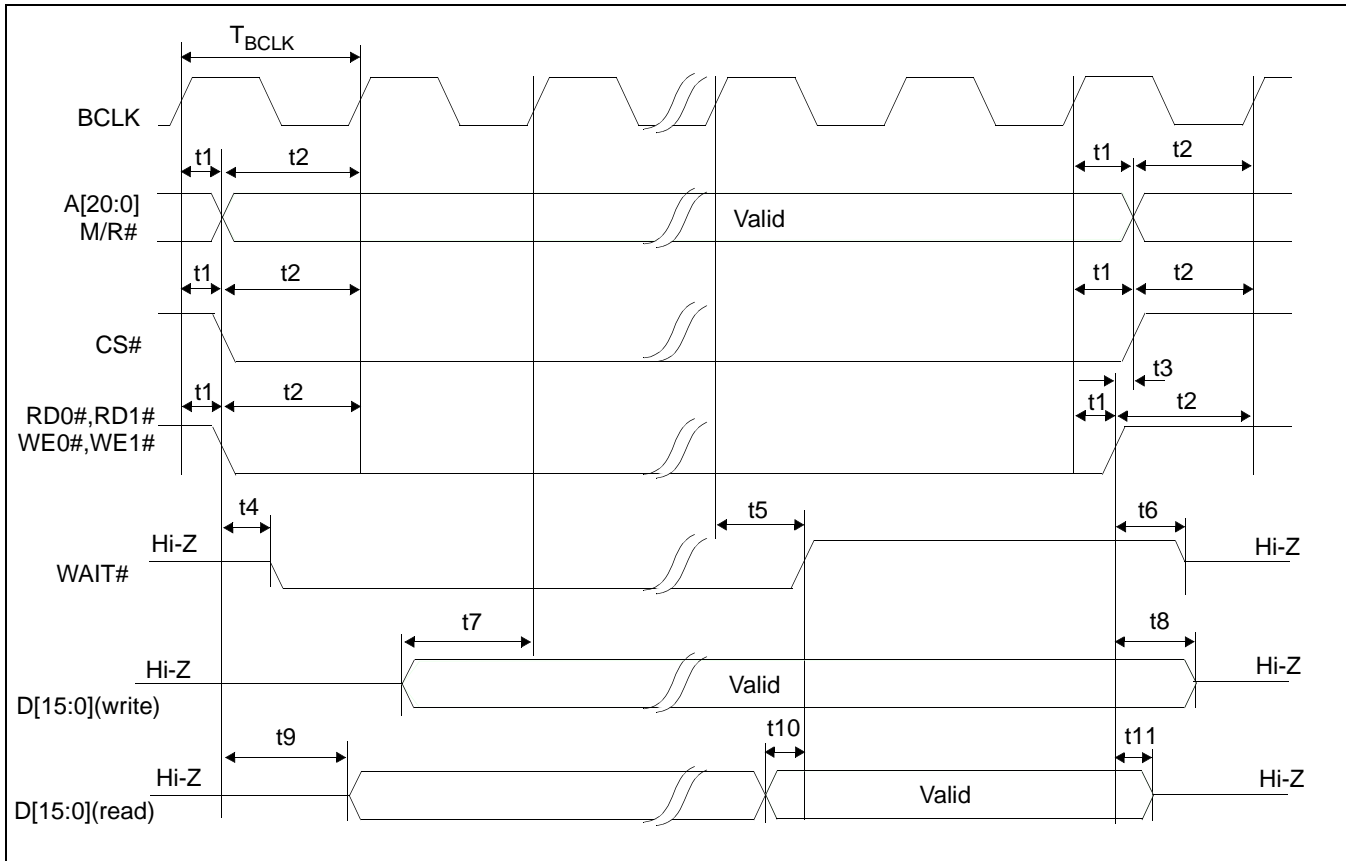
$T_{BCLK}$

BCLK

t1 t2 t1 t2

A[20:0]
M/R#

Valid

t1 t2 t1 t2

CS#

t3

t1 t2 t1 t2

RD0#,RD1#
WE0#,WE1#

t4 t5 t6

Hi-Z Hi-Z

WAIT#

t7 t8

Hi-Z Hi-Z

Valid

D[15:0](write)

t9 t10 t11

Hi-Z Hi-Z

Valid

D[15:0](read)